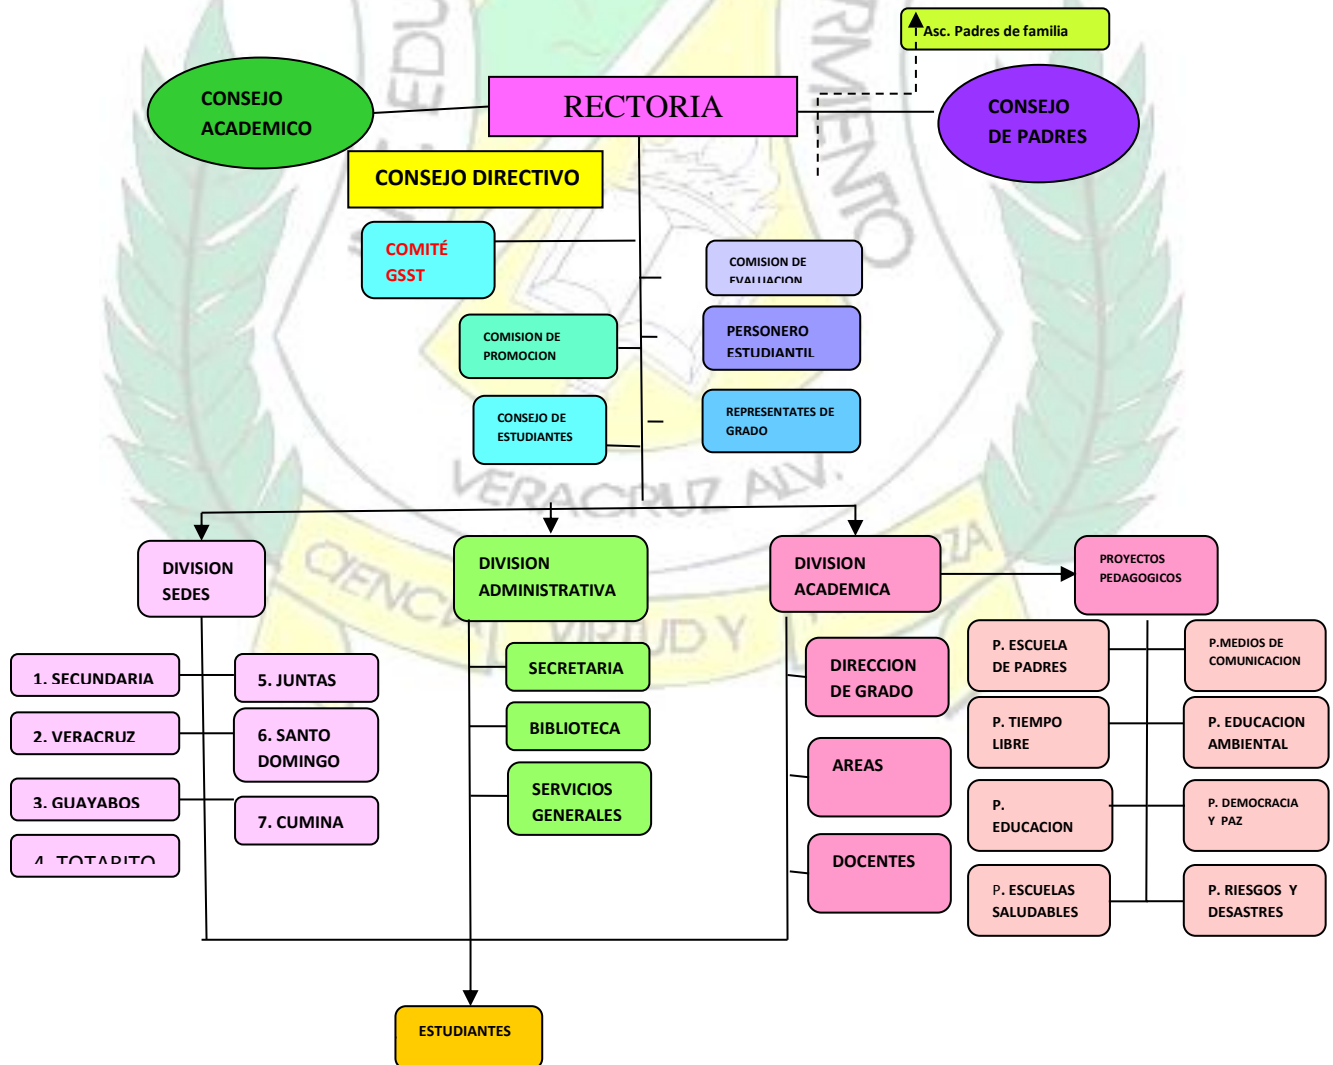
Asc. Padres de familia

CONSEJO ACADEMICO

RECTORIA

CONSEJO DE PADRES

CONSEJO DIRECTIVO

COMITÉ GSST

COMISION DE EVALUACION

COMISION DE PROMOCION

PERSONERO ESTUDIANTIL

CONSEJO DE ESTUDIANTES

REPRESENTATES DE GRADO

DIVISION SEDES

DIVISION ADMINISTRATIVA

DIVISION ACADEMICA

PROYECTOS PEDAGOGICOS

1. SECUNDARIA

5. JUNTAS

2. VERACRUZ

6. SANTO DOMINGO

3. GUAYABOS

7. CUMINA

4. TOTARITO

SECRETARIA

BIBLIOTECA

SERVICIOS GENERALES

DIRECCION DE GRADO

AREAS

DOCENTES

P. ESCUELA DE PADRES

P.MEDIOS DE COMUNICACION

P. TIEMPO LIBRE

P. EDUCACION AMBIENTAL

P. EDUCACION

P. DEMOCRACIA Y PAZ

P. ESCUELAS SALUDABLES

P. RIESGOS Y DESASTRES

ESTUDIANTES

EDU
RMIENTO
VERACRUZ ALV.
CIENCIA VIRTUD Y
ZA